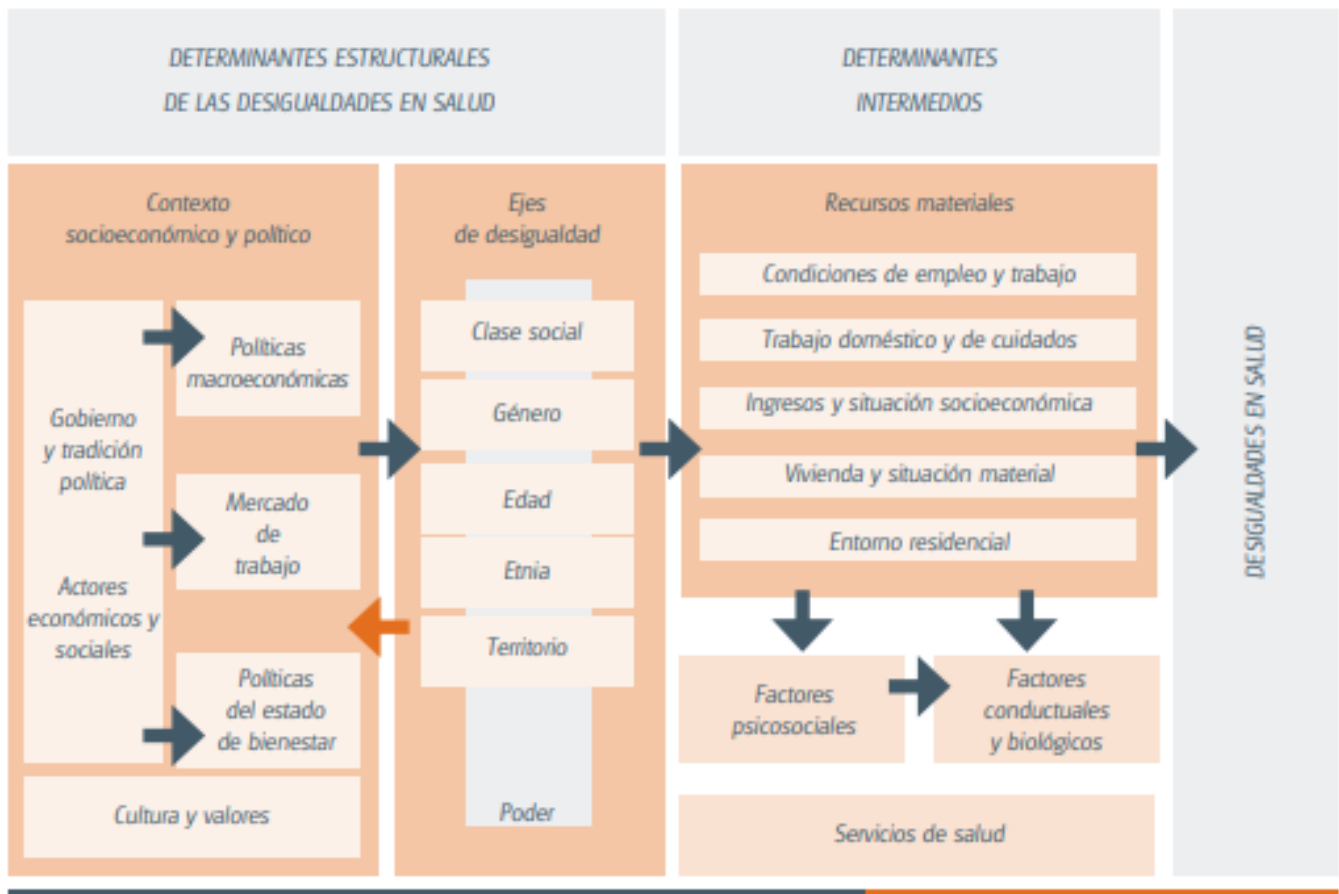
DETERMINANTES ESTRUCTURALES DE LAS DESIGUALDADES EN SALUD

DETERMINANTES INTERMEDIOS

DESIGUALDADES EN SALUD

Contexto socioeconómico y político

Gobierno y tradición política

Actores económicos y sociales

Políticas macroeconómicas

Mercado de trabajo

Políticas del estado de bienestar

Cultura y valores

Ejes de desigualdad

Clase social

Género

Edad

Etnia

Territorio

Poder

Recursos materiales

Condiciones de empleo y trabajo

Trabajo doméstico y de cuidados

Ingresos y situación socioeconómica

Vivienda y situación material

Entorno residencial

Factores psicosociales

Factores conductuales y biológicos

Servicios de salud